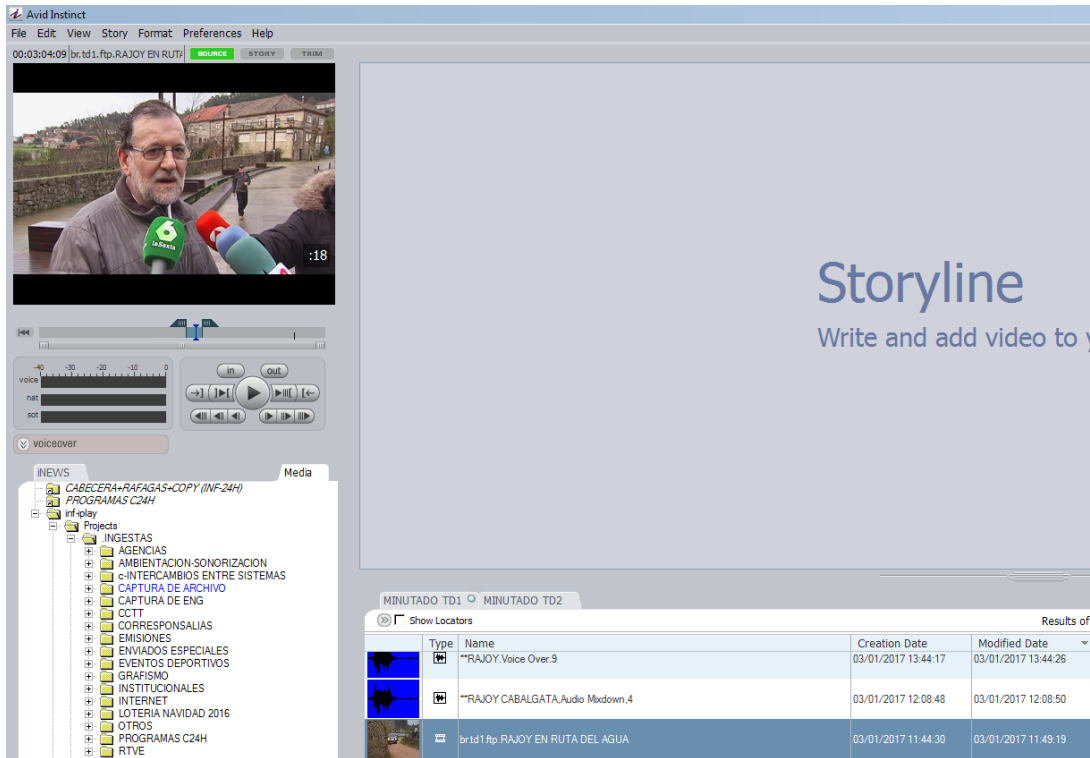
Avid Instinct
File Edit View Story Format Preferences Help
00:03:04:09 br.td1.ftp.RAJOY EN RUTA SOURCE STORY TRIM

laSexta
:18

-40 -30 -20 -10 0
voice
nat
sot
in out
voiceover

iNEWS Media
CABECERA+RAFAGAS+COPY (INF-24H)
PROGRAMAS C24H
inf-iplay
Projects
.INGESTAS
AGENCIAS
AMBIENTACION-SONORIZACION
c-INTERCAMBIOS ENTRE SISTEMAS
CAPTURA DE ARCHIVO
CAPTURA DE ENG
CCTT
CORRESPONSALIAS
EMISIONES
ENVIADOS ESPECIALES
EVENTOS DEPORTIVOS
GRAFISMO
INSTITUCIONALES
INTERNET
LOTERIA NAVIDAD 2016
OTROS
PROGRAMAS C24H
RTVE

Storyline
Write and add video to y

MINUTADO TD1 MINUTADO TD2
Show Locators Results of

| Type | Name | Creation Date | Modified Date |
|---|---|---|---|
| | **RAJOY.Voice Over.9 | 03/01/2017 13:44:17 | 03/01/2017 13:44:26 |
| | **RAJOY CABALGATA.Audio Mixdown.4 | 03/01/2017 12:08:48 | 03/01/2017 12:08:50 |
| | br.td1.ftp.RAJOY EN RUTA DEL AGUA | 03/01/2017 11:44:30 | 03/01/2017 11:49:19 |